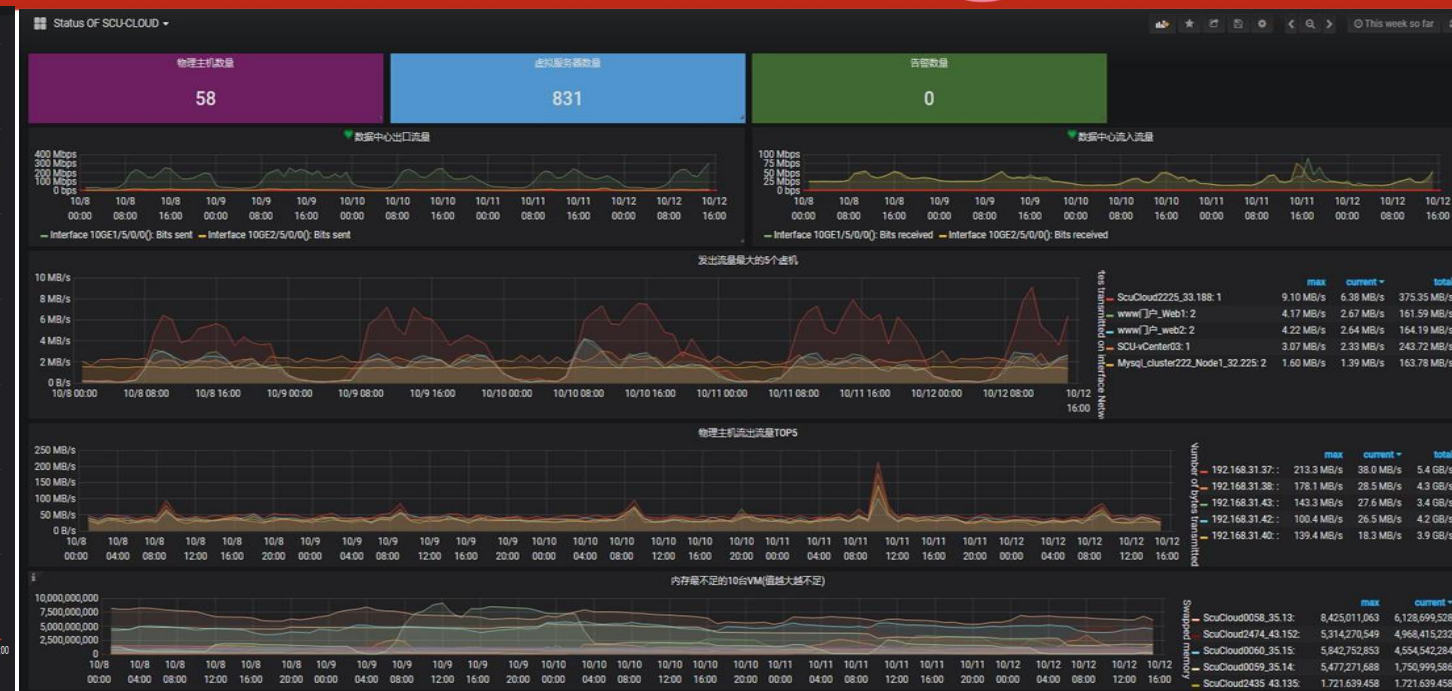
Status OF SCU-CLOUD ▾

⊙ This week so far

物理主机数量
58

虚拟服务器数量
831

告警数量
0

数据中心出口流量

400 Mbps
300 Mbps
200 Mbps
100 Mbps
0 bps
10/8 00:00 10/8 08:00 10/8 16:00 10/9 00:00 10/9 08:00 10/9 16:00 10/10 00:00 10/10 08:00 10/10 16:00 10/11 00:00 10/11 08:00 10/11 16:00 10/12 00:00 10/12 08:00 10/12 16:00

— Interface 10GE1/5/0/0(): Bits sent — Interface 10GE2/5/0/0(): Bits sent

数据中心流入流量

100 Mbps
75 Mbps
50 Mbps
25 Mbps
0 bps
10/8 00:00 10/8 08:00 10/8 16:00 10/9 00:00 10/9 08:00 10/9 16:00 10/10 00:00 10/10 08:00 10/10 16:00 10/11 00:00 10/11 08:00 10/11 16:00 10/12 00:00 10/12 08:00 10/12 16:00

— Interface 10GE1/5/0/0(): Bits received — Interface 10GE2/5/0/0(): Bits received

发出流量最大的5个虚机

10 MB/s
8 MB/s
6 MB/s
4 MB/s
2 MB/s
0 B/s
10/8 00:00 10/8 08:00 10/8 16:00 10/9 00:00 10/9 08:00 10/9 16:00 10/10 00:00 10/10 08:00 10/10 16:00 10/11 00:00 10/11 08:00 10/11 16:00 10/12 00:00 10/12 08:00 10/12 16:00

tes transmitted on interface Netw

| | max | current ▾ | total |
|---|---|---|---|
| ScuCloud2225_33.188: 1 | 9.10 MB/s | 6.38 MB/s | 375.35 MB/s |
| www门户_Web1: 2 | 4.17 MB/s | 2.67 MB/s | 161.59 MB/s |
| www门户_web2: 2 | 4.22 MB/s | 2.64 MB/s | 164.19 MB/s |
| SCU-vCenter03: 1 | 3.07 MB/s | 2.33 MB/s | 243.72 MB/s |
| Mysql_cluster222_Node1_32.225: 2 | 1.60 MB/s | 1.39 MB/s | 163.78 MB/s |

物理主机流出流量TOP5

250 MB/s
200 MB/s
150 MB/s
100 MB/s
50 MB/s
0 B/s
10/8 00:00 10/8 04:00 10/8 08:00 10/8 12:00 10/8 16:00 10/8 20:00 10/9 00:00 10/9 04:00 10/9 08:00 10/9 12:00 10/9 16:00 10/9 20:00 10/10 00:00 10/10 04:00 10/10 08:00 10/10 12:00 10/10 16:00 10/10 20:00 10/11 00:00 10/11 04:00 10/11 08:00 10/11 12:00 10/11 16:00 10/11 20:00 10/12 00:00 10/12 04:00 10/12 08:00 10/12 12:00 10/12 16:00

Number of bytes transmitted

| | max | current ▾ | total |
|---|---|---|---|
| 192.168.31.37: : | 213.3 MB/s | 38.0 MB/s | 5.4 GB/s |
| 192.168.31.38: : | 178.1 MB/s | 28.5 MB/s | 4.3 GB/s |
| 192.168.31.43: : | 143.3 MB/s | 27.6 MB/s | 3.4 GB/s |
| 192.168.31.42: : | 100.4 MB/s | 26.5 MB/s | 4.2 GB/s |
| 192.168.31.40: : | 139.4 MB/s | 18.3 MB/s | 3.9 GB/s |

内存最不足的10台VM(值越大越不足)

10,000,000,000
7,500,000,000
5,000,000,000
2,500,000,000
0
10/8 00:00 10/8 04:00 10/8 08:00 10/8 12:00 10/8 16:00 10/8 20:00 10/9 00:00 10/9 04:00 10/9 08:00 10/9 12:00 10/9 16:00 10/9 20:00 10/10 00:00 10/10 04:00 10/10 08:00 10/10 12:00 10/10 16:00 10/10 20:00 10/11 00:00 10/11 04:00 10/11 08:00 10/11 12:00 10/11 16:00 10/11 20:00 10/12 00:00 10/12 04:00 10/12 08:00 10/12 12:00 10/12 16:00

Swapped memory

| | max | current ▾ |
|---|---|---|
| ScuCloud0058_35.13: | 8,425,011,063 | 6,128,699,528 |
| ScuCloud2474_43.152: | 5,314,270,549 | 4,968,415,232 |
| ScuCloud0060_35.15: | 5,842,752,853 | 4,554,542,284 |
| ScuCloud0059_35.14: | 5,477,271,688 | 1,750,999,586 |
| ScuCloud2435 43.135: | 1,721,639,458 | 1,721,639,458 |